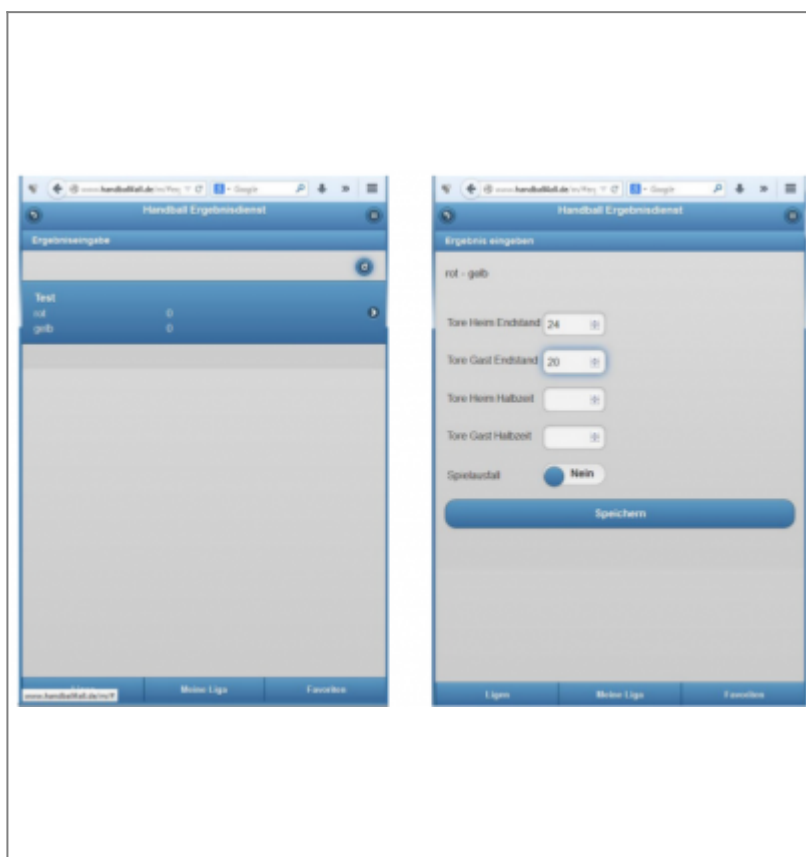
www.handball4all.de/m/#ey

Google

Handball Ergebnisdienst

Ergebniseingabe

Test
rot 0
gelb 0

www.handball4all.de/m/#

Meine Liga

Favoriten

www.handball4all.de/m/#ey

Google

Handball Ergebnisdienst

Ergebnis eingeben

rot - gelb

Tore Heim Endstand 24

Tore Gast Endstand 20

Tore Heim Halbzeit

Tore Gast Halbzeit

Spielausfall Nein

Speichern

Ligen

Meine Liga

Favoriten